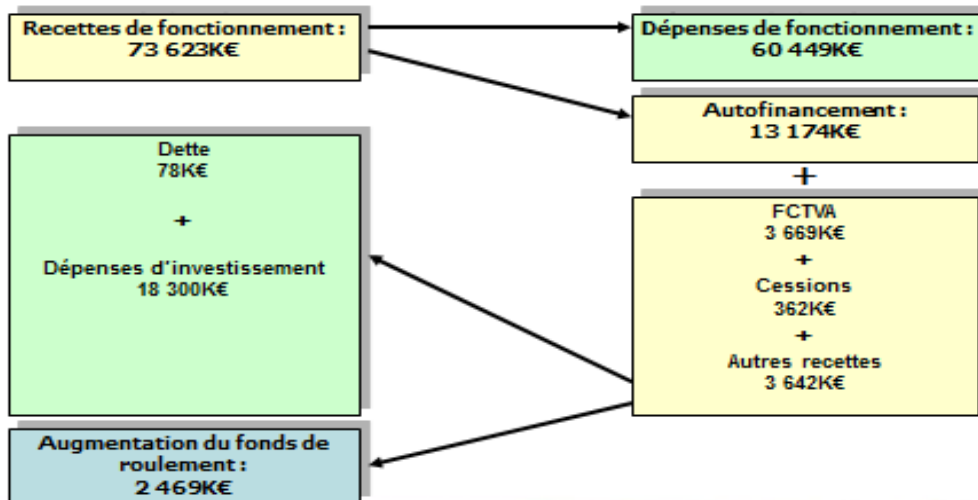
Recettes de fonctionnement :
73 623K€

Dépenses de fonctionnement :
60 449K€

Autofinancement :
13 174K€

+

Dette
78K€

+

Dépenses d'investissement
18 300K€

FCTVA
3 669K€

+

Cessions
362K€

+

Autres recettes
3 642K€

Augmentation du fonds de roulement :
2 469K€